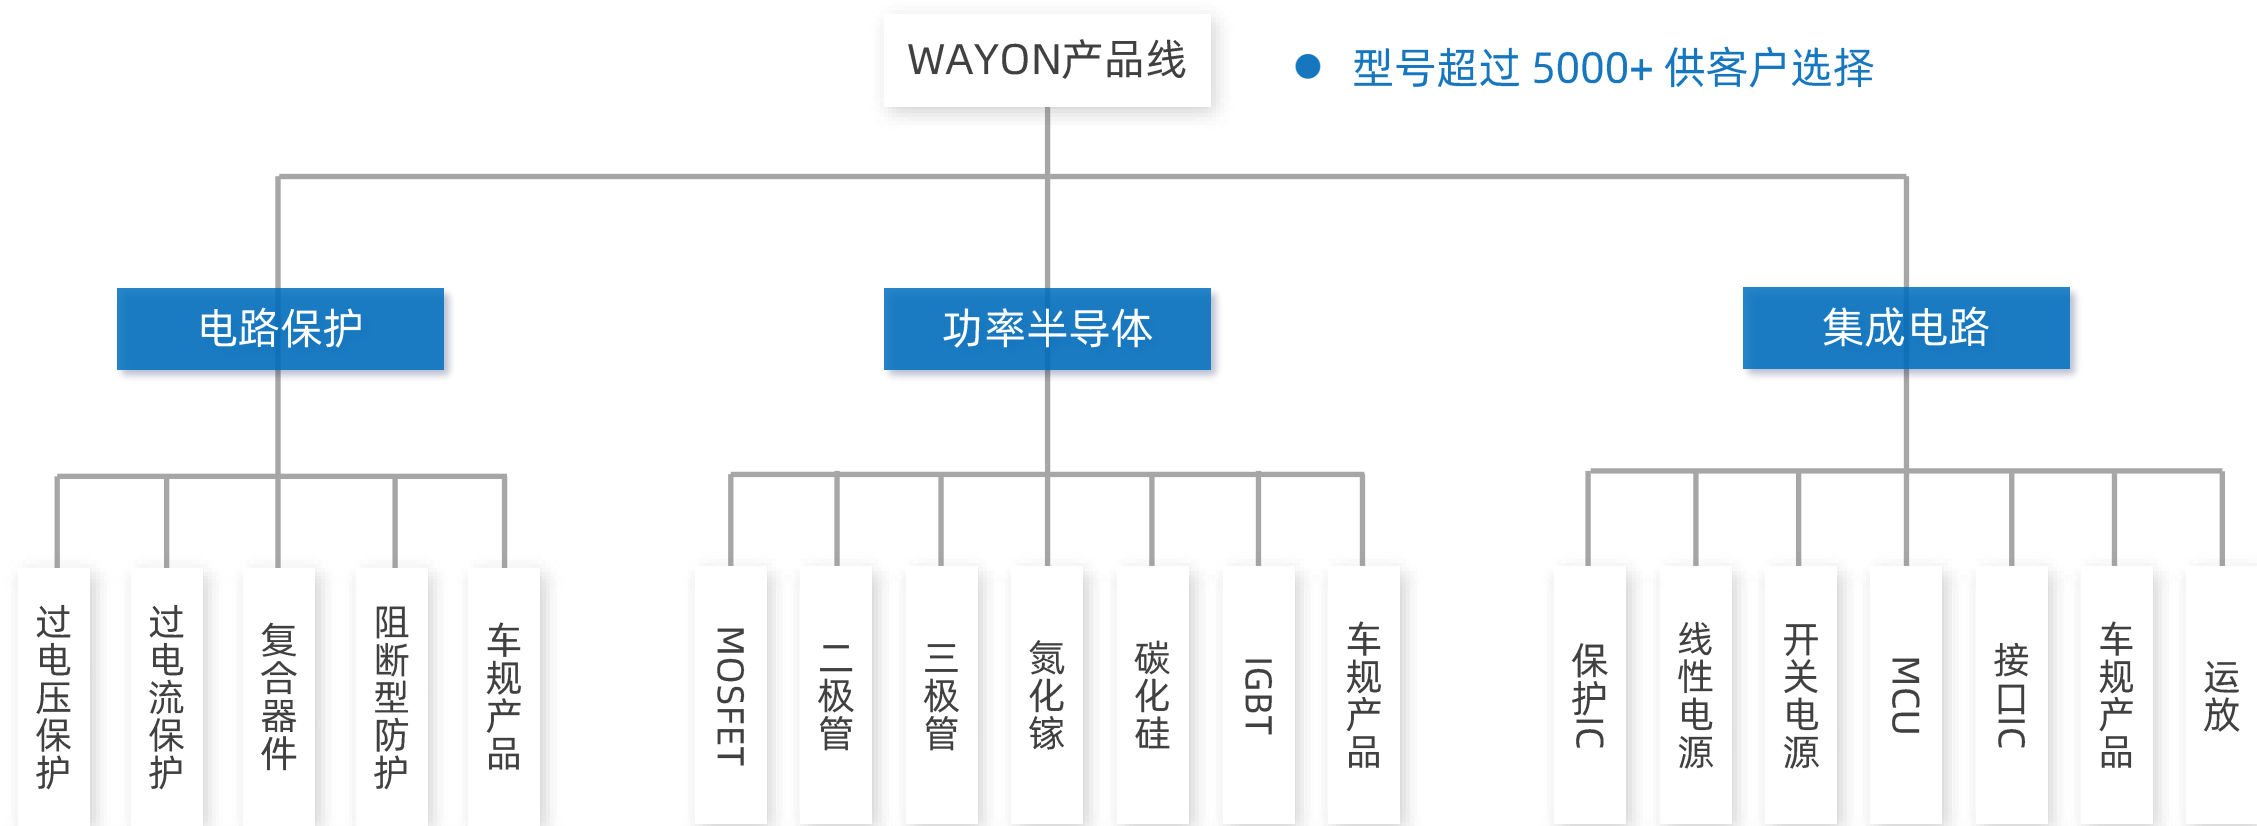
WAYON产品线

型号超过 5000+ 供客户选择

电路保护

功率半导体

集成电路

过电压保护

过电流保护

复合器件

阻断型防护

车规产品

MOSFET

二极管

三极管

氮化镓

碳化硅

IGBT

车规产品

保护IC

线性电源

开关电源

MCU

接口IC

车规产品

运放